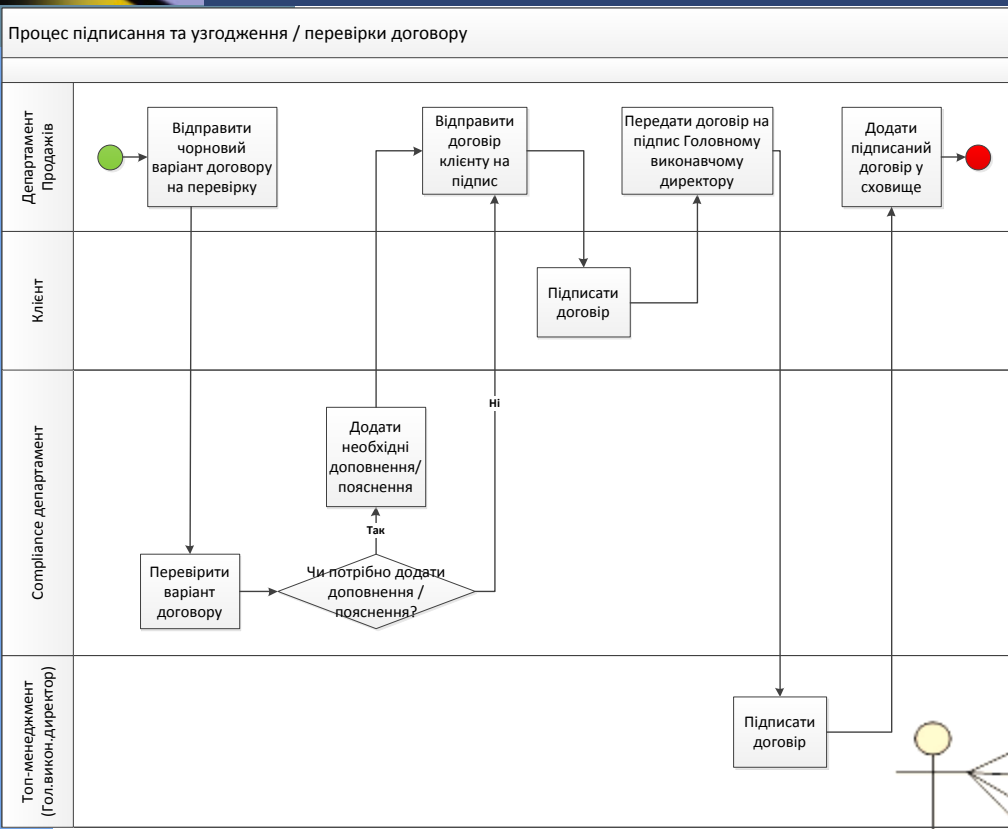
Процес підписання та узгодження / перевірки договору

Департамент Продажів

Відправити чорновий варіант договору на перевірку

Відправити договір клієнту на підпис

Передати договір на підпис Головному виконавчому директору

Додати підписаний договір у сховище

Клієнт

Підписати договір

Compliance департамент

Додати необхідні доповнення/ пояснення

Ні

Так

Перевірити варіант договору

Чи потрібно додати доповнення / пояснення?

Топ-менеджмент (Гол.викон.директор)

Підписати договір